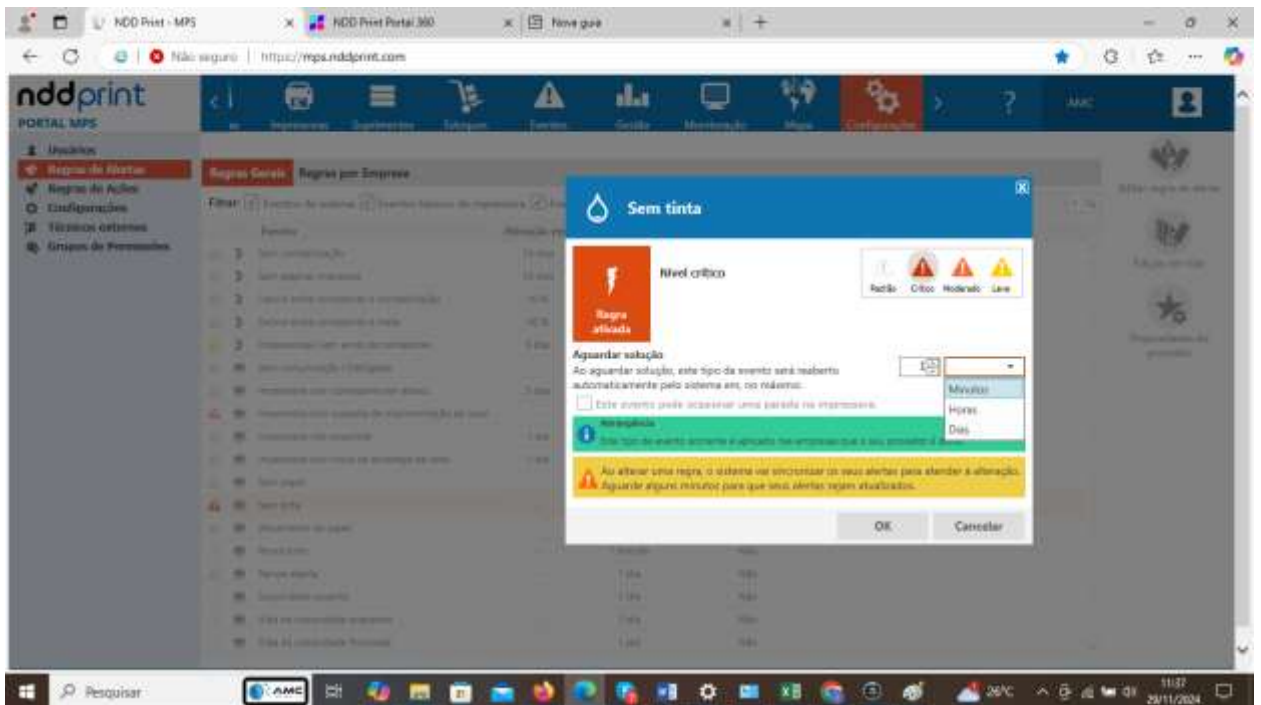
NDD Print - MPS
NDD Print Portal 360
Nova guia

Não seguro | https://mps.nddprint.com

nddprint
PORTAL MPS

Impressoras
Suprimentos
Estoques
Eventos
Gestão
Monitoração
Mapa
Configurações
?
AMC

Usuários
Regras de Alertas
Regras de Ações
Configurações
Técnicos externos
Grupos de Permissões

Regras Gerais
Regras por Empresa

Filtrar

Sem tinta

Regra ativada

Nível crítico

Padrão
Crítico
Moderado
Leve

Aguardar solução
Ao aguardar solução, este tipo de evento será reaberto automaticamente pelo sistema em, no máximo:

Minutos
Horas
Dias

Este evento pode ocasionar uma parada na impressora

Abrangência
Este tipo de evento somente é aplicado nas empresas que o seu provedor é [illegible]

Ao alterar uma regra, o sistema vai sincronizar os seus alertas para atender à alteração. Aguarde alguns minutos para que seus alertas sejam atualizados.

OK
Cancelar

Editar regra de alerta
Edição em lote
Propriedades do processo

Pesquisar
AMC
26°C
11:27
29/11/2024